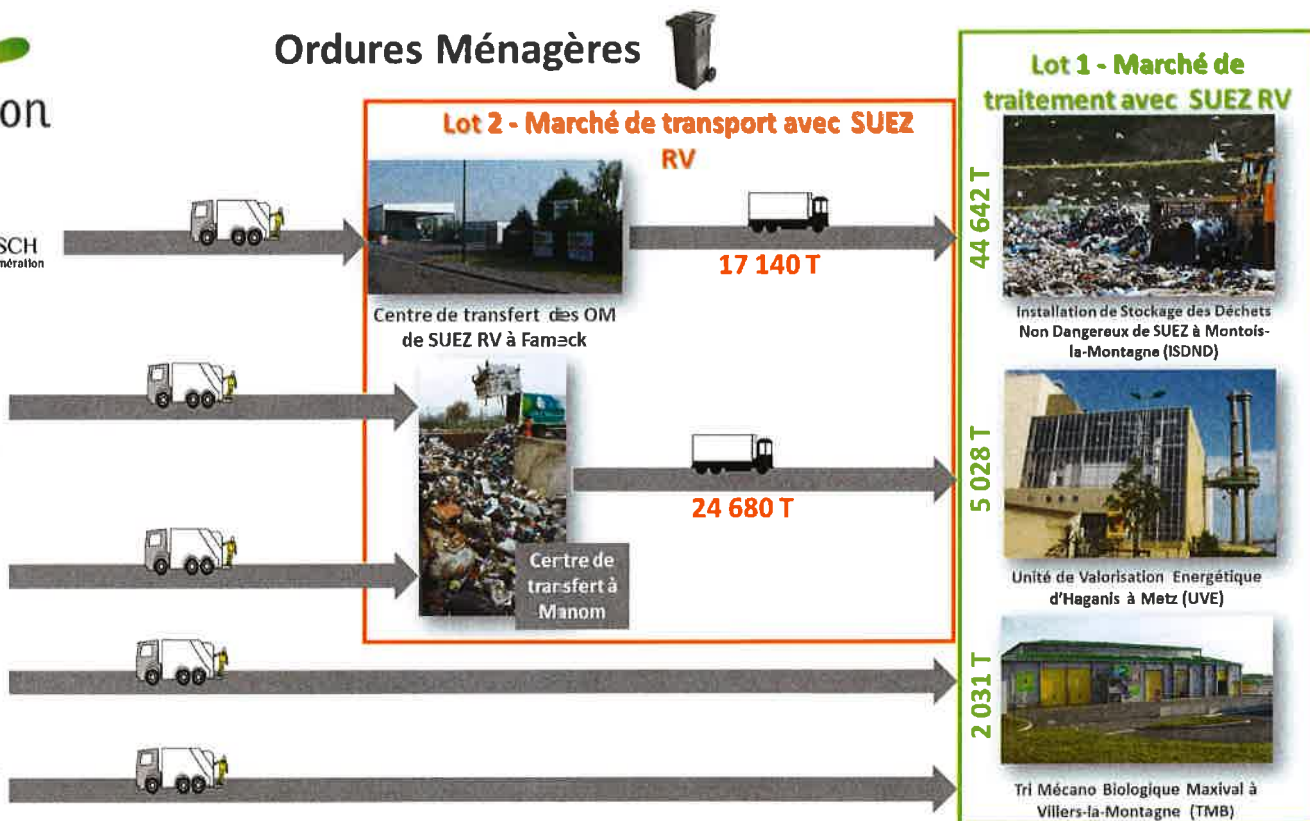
on

SCH
nération

Ordures Ménagères

Lot 2 - Marché de transport avec SUEZ RV

Centre de transfert des OM de SUEZ RV à Fameck

17 140 T

Centre de transfert à Manom

24 680 T

Lot 1 - Marché de traitement avec SUEZ RV

44 642 T

Installation de Stockage des Déchets Non Dangereux de SUEZ à Montois-la-Montagne (ISDND)

5 028 T

Unité de Valorisation Energétique d'Haganis à Metz (UVE)

2 031 T

Tri Mécano Biologique Maxival à Villers-la-Montagne (TMB)